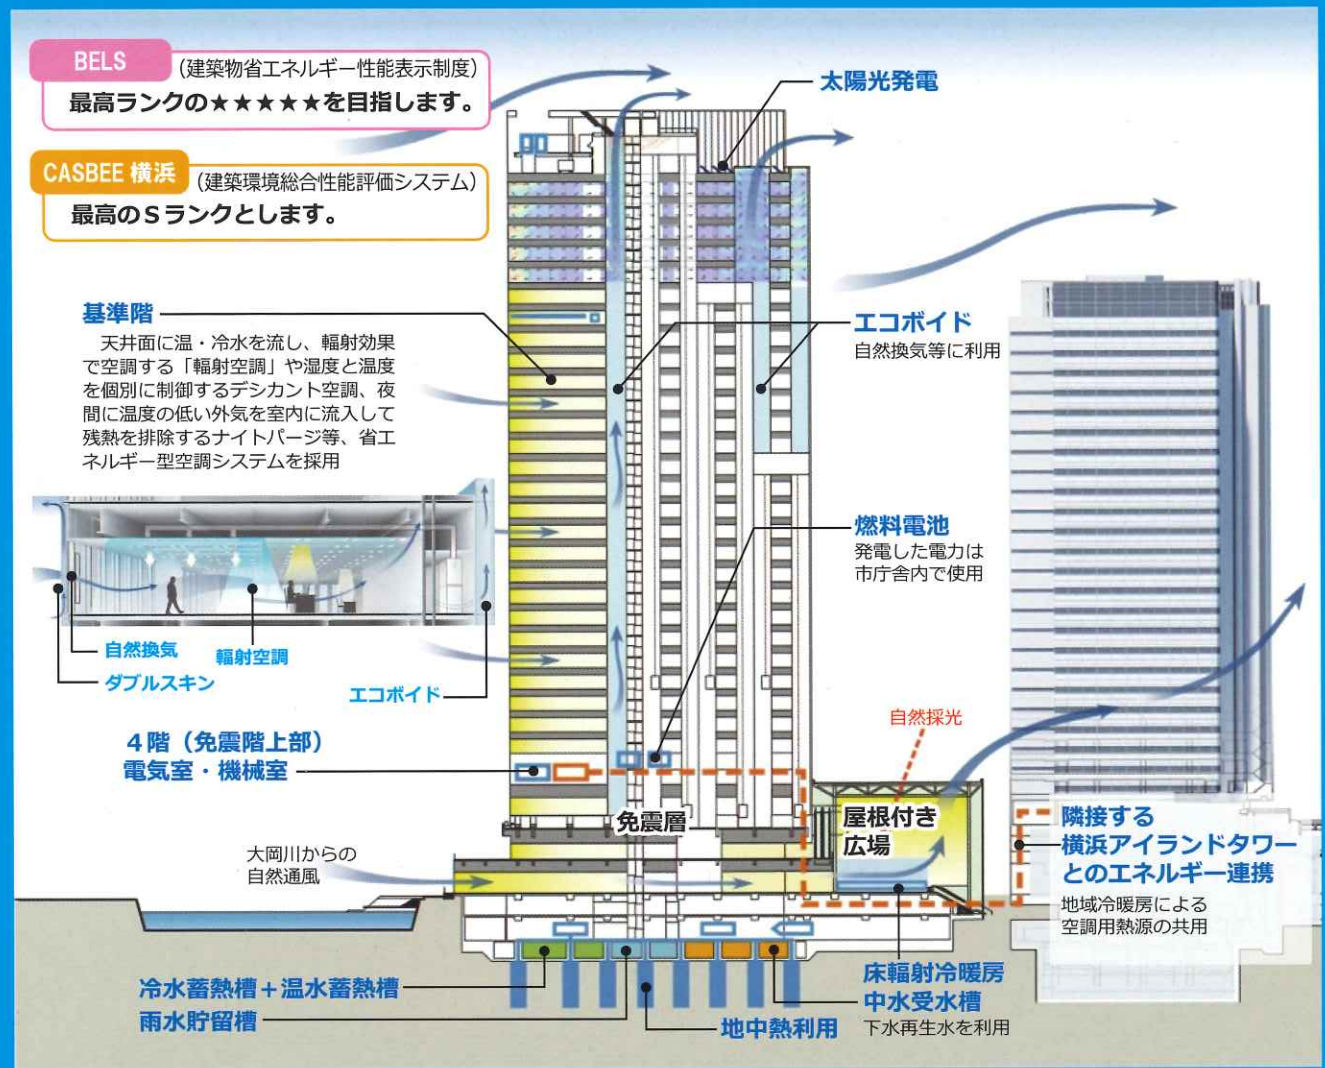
BELS （建築物省エネルギー性能表示制度）
最高ランクの★★★★★を目指します。

CASBEE 横浜 （建築環境総合性能評価システム）
最高のＳランクとします。

太陽光発電

基準階
天井面に温・冷水を流し、輻射効果で空調する「輻射空調」や湿度と温度を個別に制御するデシカント空調、夜間に温度の低い外気を室内に流入して残熱を排除するナイトパージ等、省エネルギー型空調システムを採用

エコボイド
自然換気等に利用

燃料電池
発電した電力は市庁舎内で使用

自然換気
輻射空調
ダブルスキン
エコボイド

自然採光

4階（免震階上部）
電気室・機械室

免震層

屋根付き広場

隣接する
横浜アイランドタワーとのエネルギー連携
地域冷暖房による空調用熱源の共用

大岡川からの自然通風

冷水蓄熱槽＋温水蓄熱槽
雨水貯留槽

床輻射冷暖房
中水受水槽
下水再生水を利用
地中熱利用